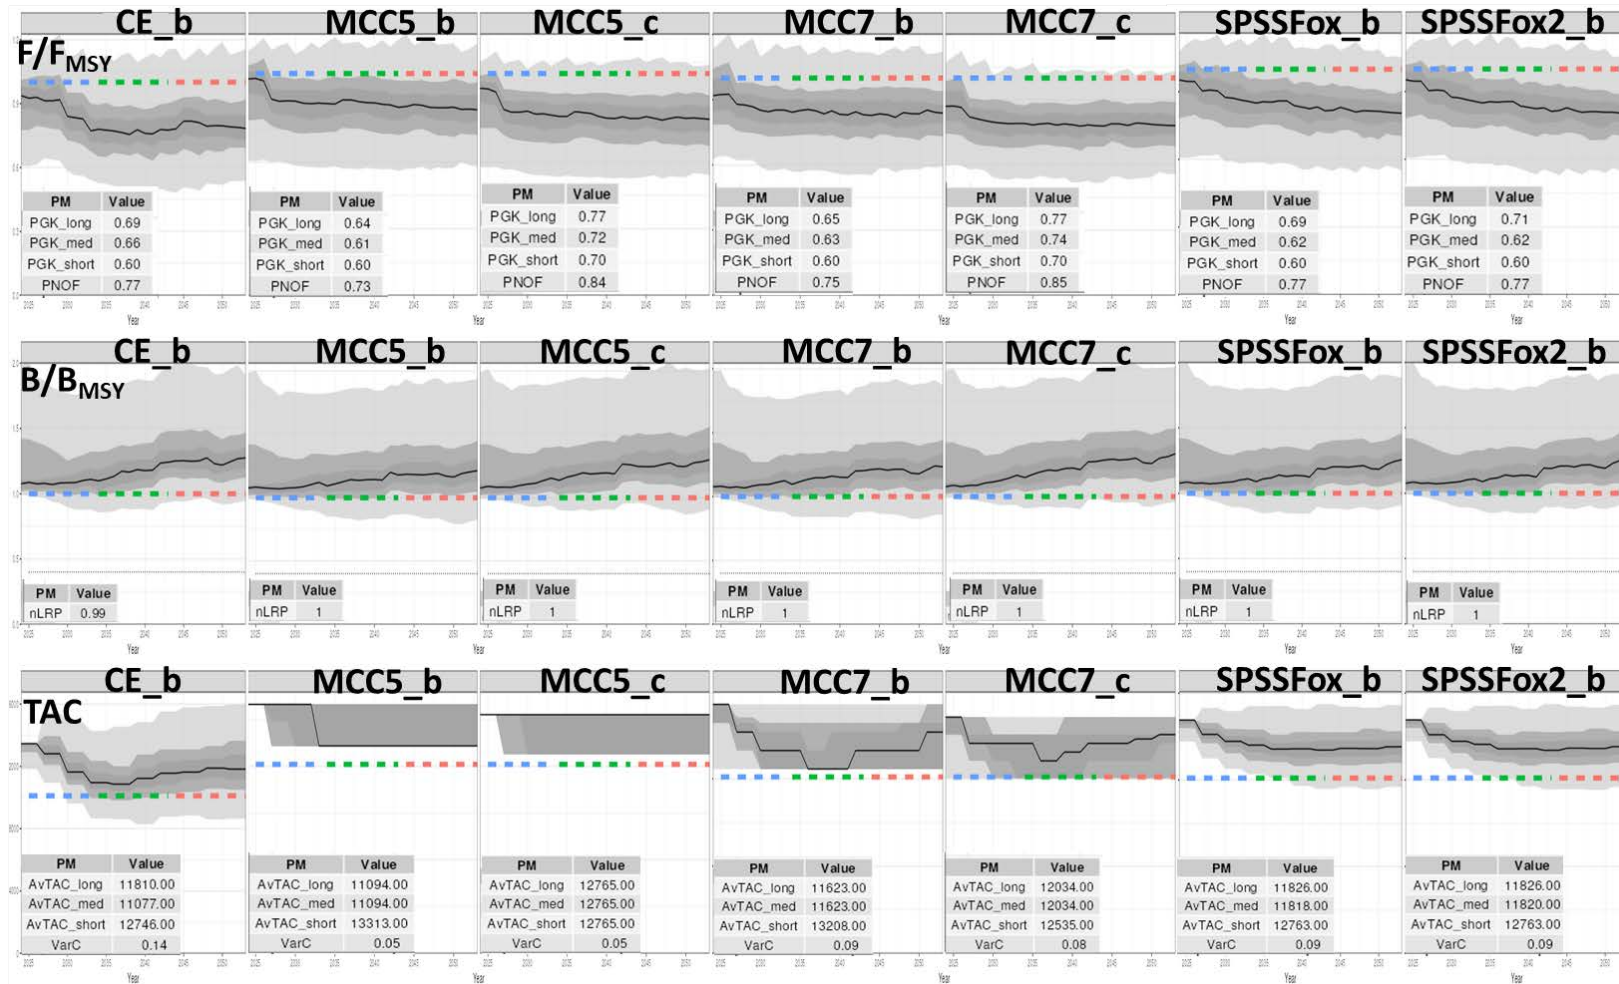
CE_b | MCC5_b | MCC5_c | MCC7_b | MCC7_c | SPSSFox_b | SPSSFox2_b

F/F$_{MSY}$

| PM | Value |
|---|---|
| PGK_long | 0.69 |
| PGK_med | 0.66 |
| PGK_short | 0.60 |
| PNOF | 0.77 |

| PM | Value |
|---|---|
| PGK_long | 0.64 |
| PGK_med | 0.61 |
| PGK_short | 0.60 |
| PNOF | 0.73 |

| PM | Value |
|---|---|
| PGK_long | 0.77 |
| PGK_med | 0.72 |
| PGK_short | 0.70 |
| PNOF | 0.84 |

| PM | Value |
|---|---|
| PGK_long | 0.65 |
| PGK_med | 0.63 |
| PGK_short | 0.60 |
| PNOF | 0.75 |

| PM | Value |
|---|---|
| PGK_long | 0.77 |
| PGK_med | 0.74 |
| PGK_short | 0.70 |
| PNOF | 0.85 |

| PM | Value |
|---|---|
| PGK_long | 0.69 |
| PGK_med | 0.62 |
| PGK_short | 0.60 |
| PNOF | 0.77 |

| PM | Value |
|---|---|
| PGK_long | 0.71 |
| PGK_med | 0.62 |
| PGK_short | 0.60 |
| PNOF | 0.77 |

Year Year Year Year Year Year Year

CE_b | MCC5_b | MCC5_c | MCC7_b | MCC7_c | SPSSFox_b | SPSSFox2_b

B/B$_{MSY}$

| PM | Value |
|---|---|
| nLRP | 0.99 |

| PM | Value |
|---|---|
| nLRP | 1 |

| PM | Value |
|---|---|
| nLRP | 1 |

| PM | Value |
|---|---|
| nLRP | 1 |

| PM | Value |
|---|---|
| nLRP | 1 |

| PM | Value |
|---|---|
| nLRP | 1 |

| PM | Value |
|---|---|
| nLRP | 1 |

Year Year Year Year Year Year Year

CE_b | MCC5_b | MCC5_c | MCC7_b | MCC7_c | SPSSFox_b | SPSSFox2_b

TAC

| PM | Value |
|---|---|
| AvTAC_long | 11810.00 |
| AvTAC_med | 11077.00 |
| AvTAC_short | 12746.00 |
| VarC | 0.14 |

| PM | Value |
|---|---|
| AvTAC_long | 11094.00 |
| AvTAC_med | 11094.00 |
| AvTAC_short | 13313.00 |
| VarC | 0.05 |

| PM | Value |
|---|---|
| AvTAC_long | 12765.00 |
| AvTAC_med | 12765.00 |
| AvTAC_short | 12765.00 |
| VarC | 0.05 |

| PM | Value |
|---|---|
| AvTAC_long | 11623.00 |
| AvTAC_med | 11623.00 |
| AvTAC_short | 13208.00 |
| VarC | 0.09 |

| PM | Value |
|---|---|
| AvTAC_long | 12034.00 |
| AvTAC_med | 12034.00 |
| AvTAC_short | 12535.00 |
| VarC | 0.08 |

| PM | Value |
|---|---|
| AvTAC_long | 11826.00 |
| AvTAC_med | 11818.00 |
| AvTAC_short | 12763.00 |
| VarC | 0.09 |

| PM | Value |
|---|---|
| AvTAC_long | 11826.00 |
| AvTAC_med | 11820.00 |
| AvTAC_short | 12763.00 |
| VarC | 0.09 |

Year Year Year Year Year Year Year